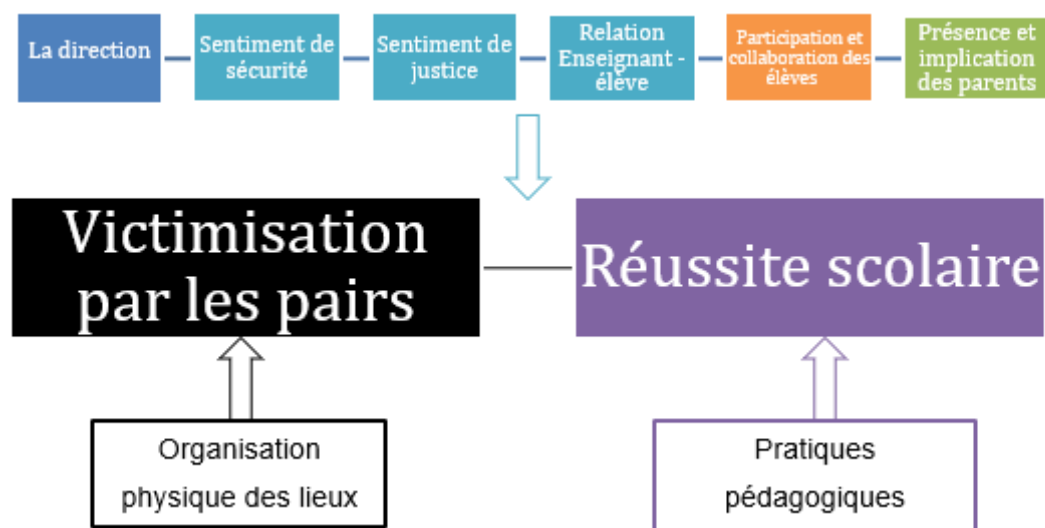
La direction

Sentiment de sécurité

Sentiment de justice

Relation Enseignant - élève

Participation et collaboration des élèves

Présence et implication des parents

Victimisation par les pairs

Réussite scolaire

Organisation physique des lieux

Pratiques pédagogiques